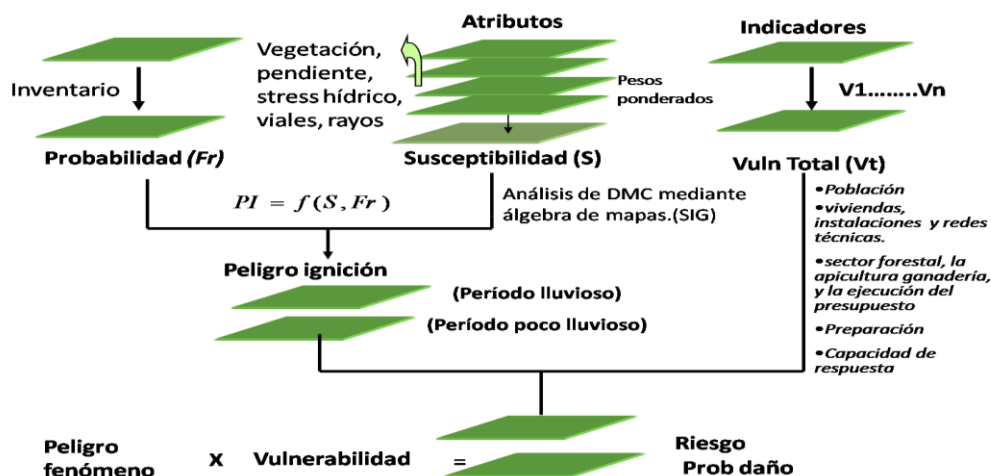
Atributos

Indicadores

Vegetación, pendiente, stress hídrico, viales, rayos

Pesos ponderados

Inventario

V1........Vn

Probabilidad (Fr)

Susceptibilidad (S)

Vuln Total (Vt)

$PI = f(S, Fr)$

Análisis de DMC mediante álgebra de mapas.(SIG)

•Población

•viviendas, instalaciones y redes técnicas.

•sector forestal, la apicultura ganadería, y la ejecución del presupuesto

•Preparación

•Capacidad de respuesta

Peligro ignición

(Período lluvioso)

(Período poco lluvioso)

Peligro fenómeno

X

Vulnerabilidad

=

Riesgo

Prob daño